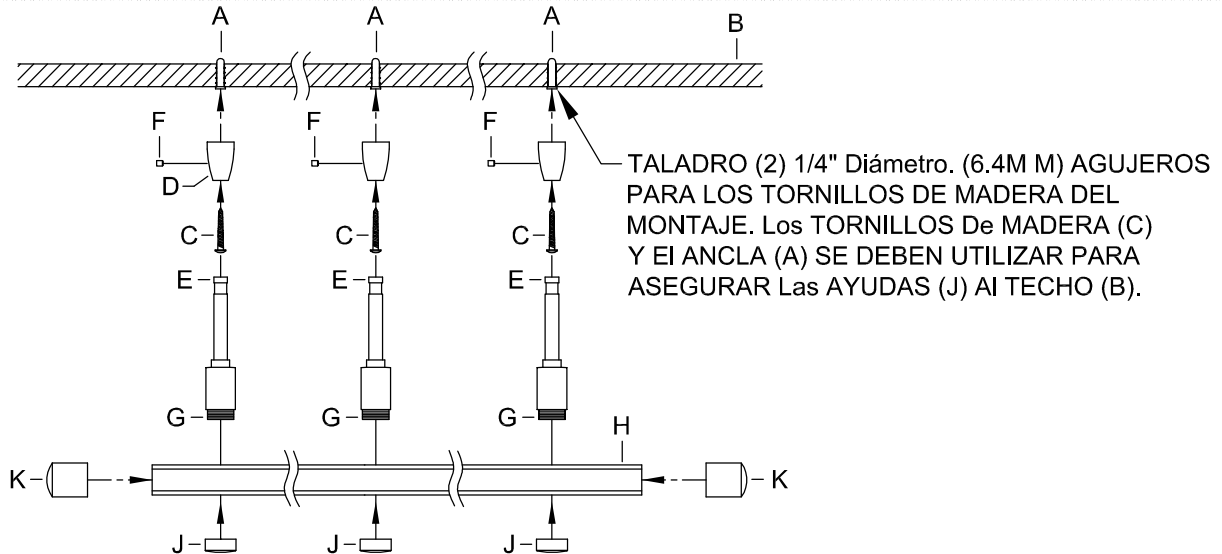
A A A B

F F F

D

TALADRO (2) 1/4" Diámetro. (6.4M M) AGUJEROS PARA LOS TORNILLOS DE MADERA DEL MONTAJE. Los TORNILLOS De MADERA (C) Y El ANCLA (A) SE DEBEN UTILIZAR PARA ASEGURAR Las AYUDAS (J) Al TECHO (B).

C C C

E E E

G G G

H

K K

J J J